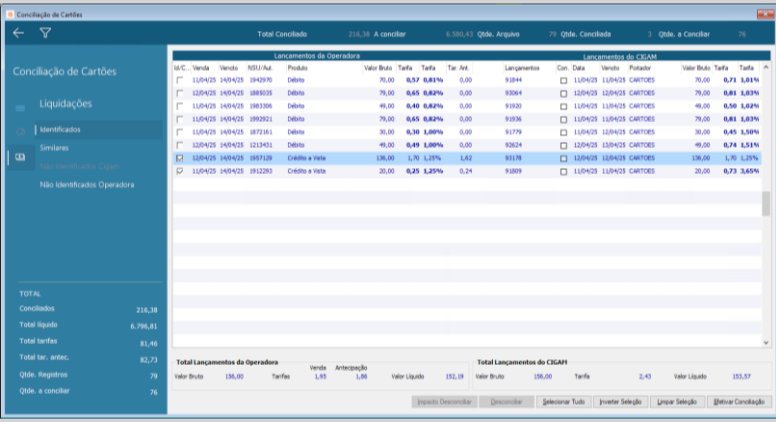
Conciliação de Cartões

Total Conciliado 216,38 A conciliar 6.580,43 Qtde. Arquivo 79 Qtde. Conciliada 3 Qtde. a Conciliar 76

Conciliação de Cartões

Liquidações

Identificados

Similares

Não Identificados Cigam

Não Identificados Operadora

TOTAL

Conciliados 216,38

Total líquido 6.796,81

Total tarifas 81,46

Total tar. antec. 82,73

Qtde. Registros 79

Qtde. a conciliar 76

Lançamentos da Operadora

Lançamentos do CIGAM

| Id/C.. | Venda | Vencto | NSU/Aut. | Produto | Valor Bruto | Tarifa | Tarifa | Tar. Ant. | Lançamentos | Con | Data | Vencto | Portador | Valor Bruto | Tarifa | Tarifa |
|---|---|---|---|---|---|---|---|---|---|---|---|---|---|---|---|---|
| | 11/04/25 | 14/04/25 | 1942970 | Débito | 70,00 | 0,57 | 0,81% | 0,00 | 91844 | | 11/04/25 | 11/04/25 | CARTOES | 70,00 | 0,71 | 1,01% |
| | 12/04/25 | 14/04/25 | 1885035 | Débito | 79,00 | 0,65 | 0,82% | 0,00 | 93064 | | 12/04/25 | 12/04/25 | CARTOES | 79,00 | 0,81 | 1,03% |
| | 11/04/25 | 14/04/25 | 1983306 | Débito | 49,00 | 0,40 | 0,82% | 0,00 | 91920 | | 11/04/25 | 11/04/25 | CARTOES | 49,00 | 0,50 | 1,02% |
| | 11/04/25 | 14/04/25 | 1992921 | Débito | 79,00 | 0,65 | 0,82% | 0,00 | 91936 | | 11/04/25 | 11/04/25 | CARTOES | 79,00 | 0,81 | 1,03% |
| | 11/04/25 | 14/04/25 | 1872161 | Débito | 30,00 | 0,30 | 1,00% | 0,00 | 91779 | | 11/04/25 | 11/04/25 | CARTOES | 30,00 | 0,45 | 1,50% |
| | 12/04/25 | 14/04/25 | 1213431 | Débito | 49,00 | 0,49 | 1,00% | 0,00 | 92624 | | 12/04/25 | 12/04/25 | CARTOES | 49,00 | 0,74 | 1,51% |
| ☑ | 12/04/25 | 14/04/25 | 1957126 | Crédito a Vista | 136,00 | 1,70 | 1,25% | 1,62 | 93178 | | 12/04/25 | 12/04/25 | CARTOES | 136,00 | 1,70 | 1,25% |
| ☑ | 11/04/25 | 14/04/25 | 1912293 | Crédito a Vista | 20,00 | 0,25 | 1,25% | 0,24 | 91809 | | 11/04/25 | 11/04/25 | CARTOES | 20,00 | 0,73 | 3,65% |

Total Lançamentos da Operadora

Valor Bruto 156,00 Tarifas Venda 1,95 Antecipação 1,86 Valor Líquido 152,19

Total Lançamentos do CIGAM

Valor Bruto 156,00 Tarifa 2,43 Valor Líquido 153,57

Inserir Desconciliar | Desconciliar | Selecionar Tudo | Inverter Seleção | Limpar Seleção | Efetivar Conciliação